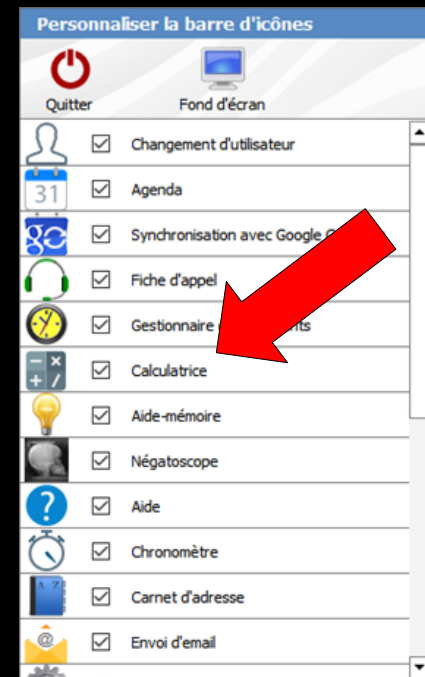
Personnaliser la barre d'icônes

Quitter

Fond d'écran

31

☑ Changement d'utilisateur

☑ Agenda

☑ Synchronisation avec Google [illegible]

☑ Fiche d'appel

☑ Gestionnaire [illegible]nts

☑ Calculatrice

☑ Aide-mémoire

☑ Négatoscope

☑ Aide

☑ Chronomètre

☑ Carnet d'adresse

☑ Envoi d'email